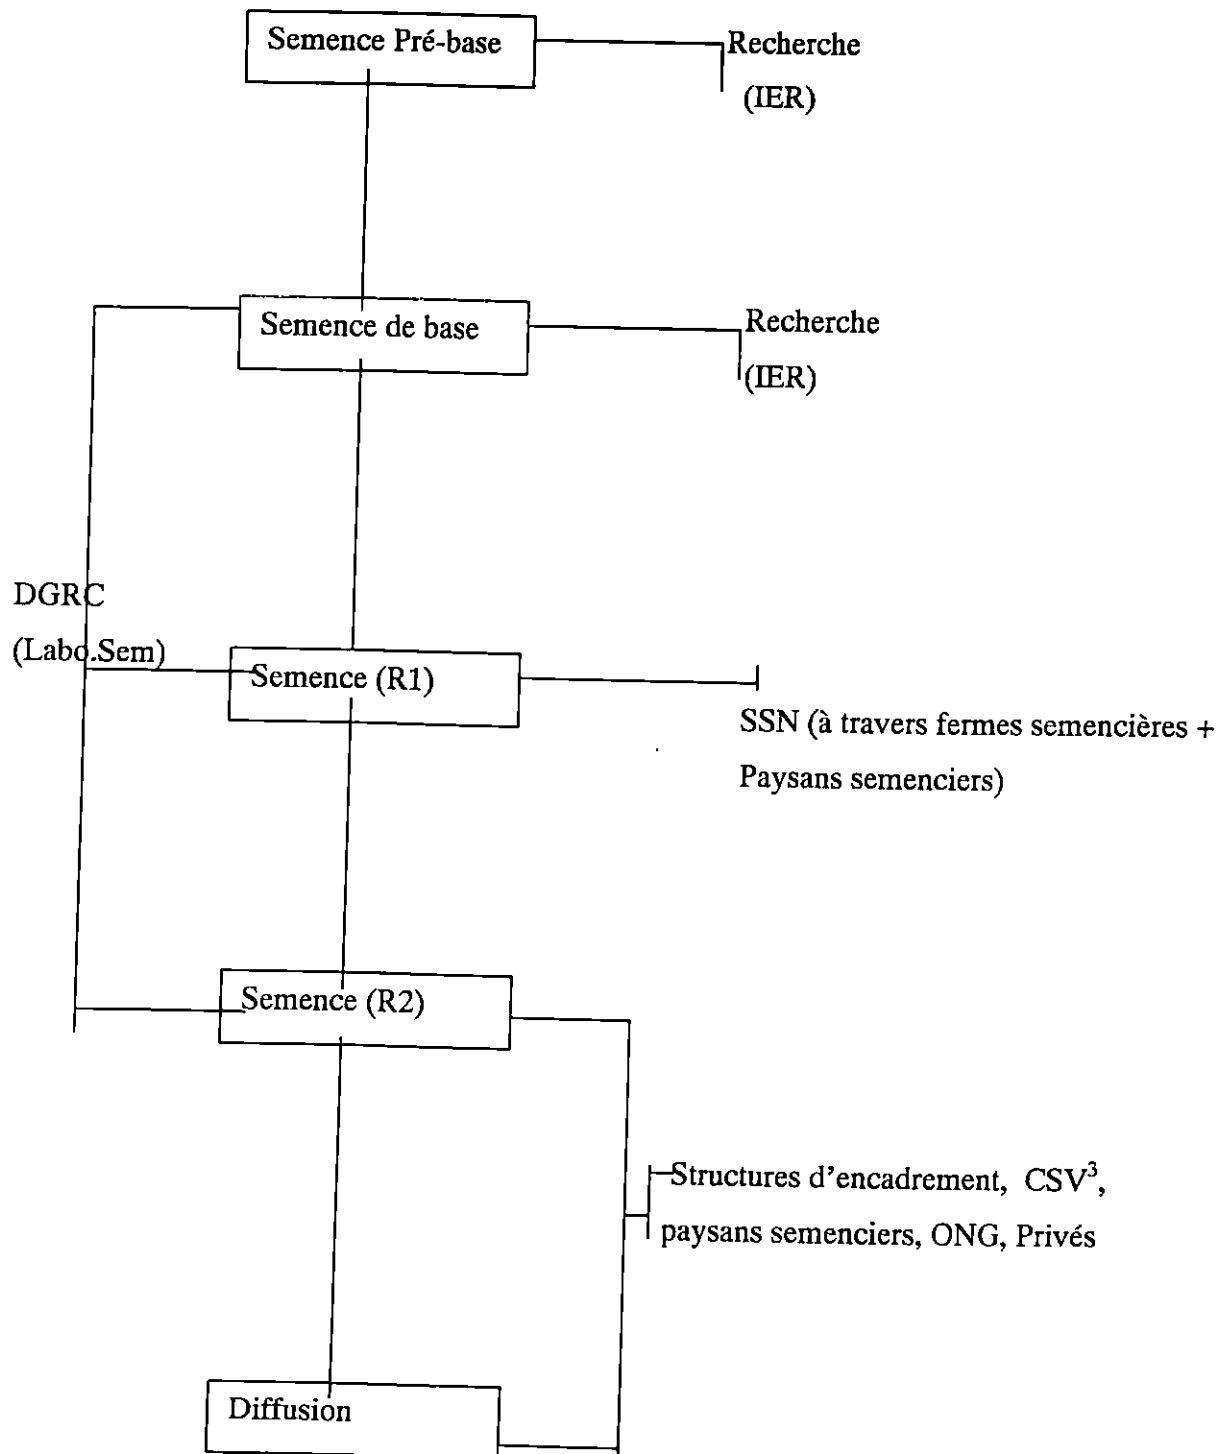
Semence Pré-base

Recherche (IER)

Semence de base

Recherche (IER)

DGRC (Labo.Sem)

Semence (R1)

SSN (à travers fermes semencières + Paysans semenciers)

Semence (R2)

Structures d'encadrement, CSV$^3$, paysans semenciers, ONG, Privés

Diffusion